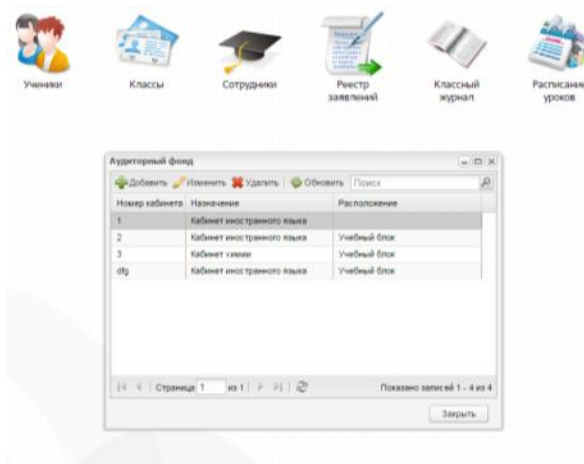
Ученики

Классы

Сотрудники

Реестр заявлений

Классный журнал

Расписание уроков

Аудиторный фонд

Добавить Изменить Удалить Обновить Поиск

| Номер кабинета | Назначение | Расположение |
|---|---|---|
| 1 | Кабинет иностранного языка | |
| 2 | Кабинет иностранного языка | Учебный блок |
| 3 | Кабинет химии | Учебный блок |
| dfg | Кабинет иностранного языка | Учебный блок |

Страница 1 из 1

Показано записей 1 - 4 из 4

Закрыть